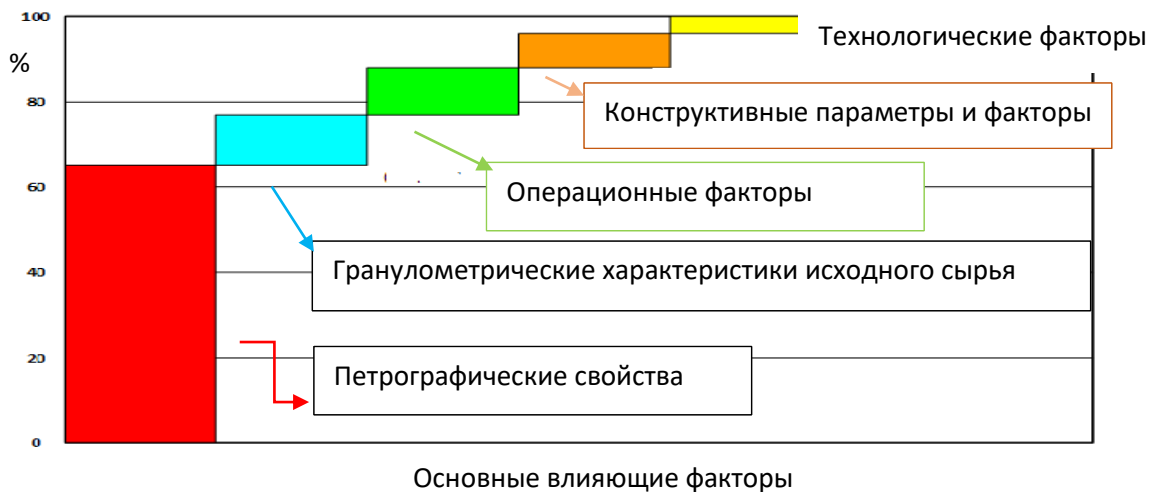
100
%
80
60
40
20
0

Технологические факторы

Конструктивные параметры и факторы

Операционные факторы

Гранулометрические характеристики исходного сырья

Петрографические свойства

Основные влияющие факторы